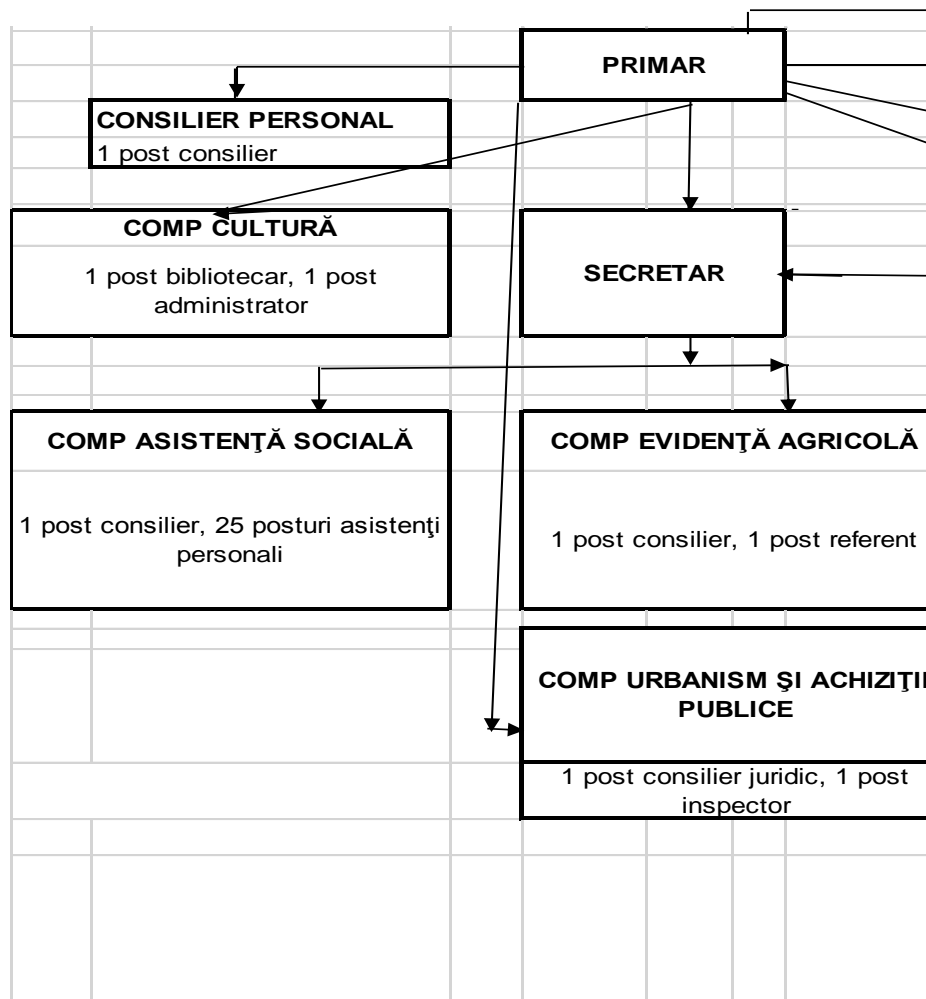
PRIMAR

CONSILIER PERSONAL
1 post consilier

COMP CULTURĂ
1 post bibliotecar, 1 post administrator

SECRETAR

COMP ASISTENŢĂ SOCIALĂ
1 post consilier, 25 posturi asistenţi personali

COMP EVIDENŢĂ AGRICOLĂ
1 post consilier, 1 post referent

COMP URBANISM ŞI ACHIZIŢI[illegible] PUBLICE
1 post consilier juridic, 1 post inspector